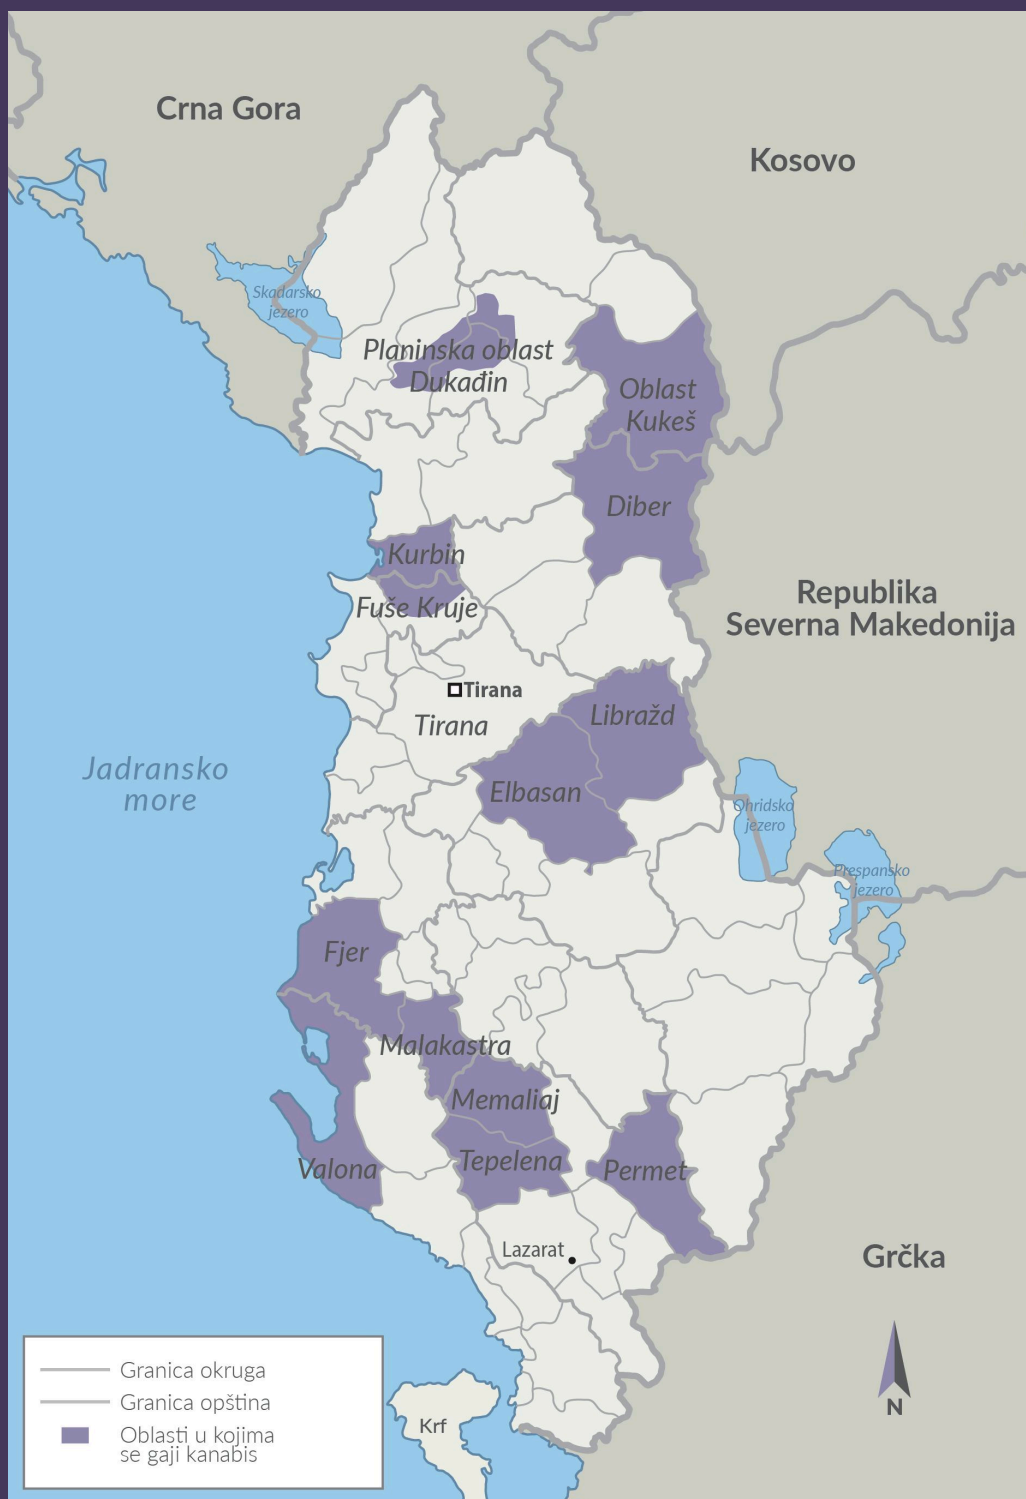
Crna Gora

Kosovo

Skadarsko jezero

Planinska oblast Dukađin

Oblast Kukeš

Diber

Kurbin

Fuše Kruje

Republika Severna Makedonija

Tirana

Tirana

Libražd

Jadransko more

Elbasan

Ohridsko jezero

Prespansko jezero

Fjer

Malakastra

Memaliaj

Tepelena

Valona

Permet

Lazarat

Grčka

Granica okruga
Granica opština
Oblasti u kojima se gaji kanabis

Krf

N